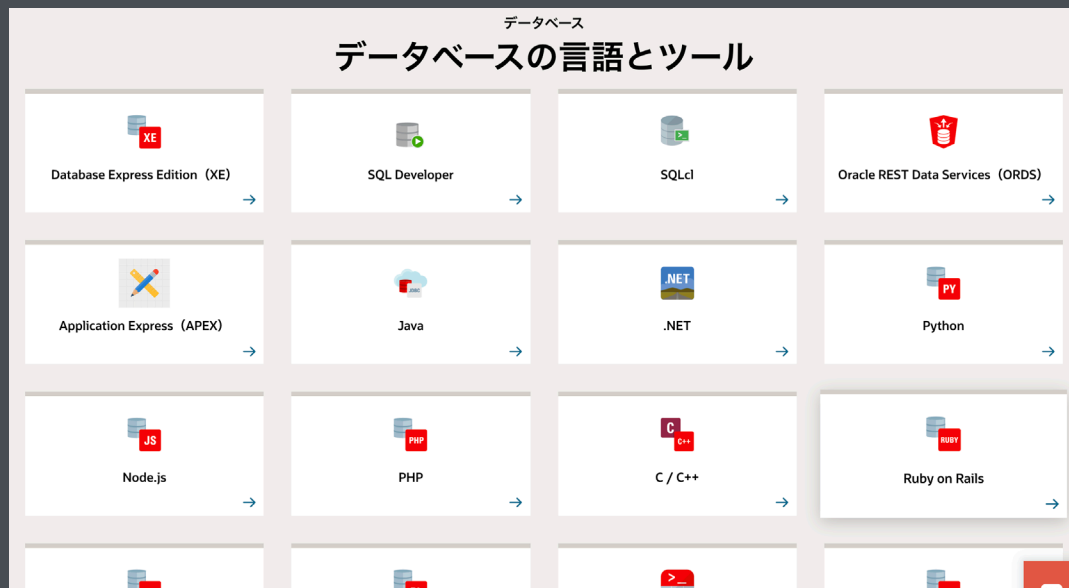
データベース

データベースの言語とツール

XE
Database Express Edition（XE）
→

SQL Developer
→

SQLcl
→

Oracle REST Data Services（ORDS）
→

Application Express（APEX）
→

Java
→

.NET
.NET
→

PY
Python
→

JS
Node.js
→

PHP
PHP
→

C
C++
C / C++
→

RUBY
Ruby on Rails
→

>_